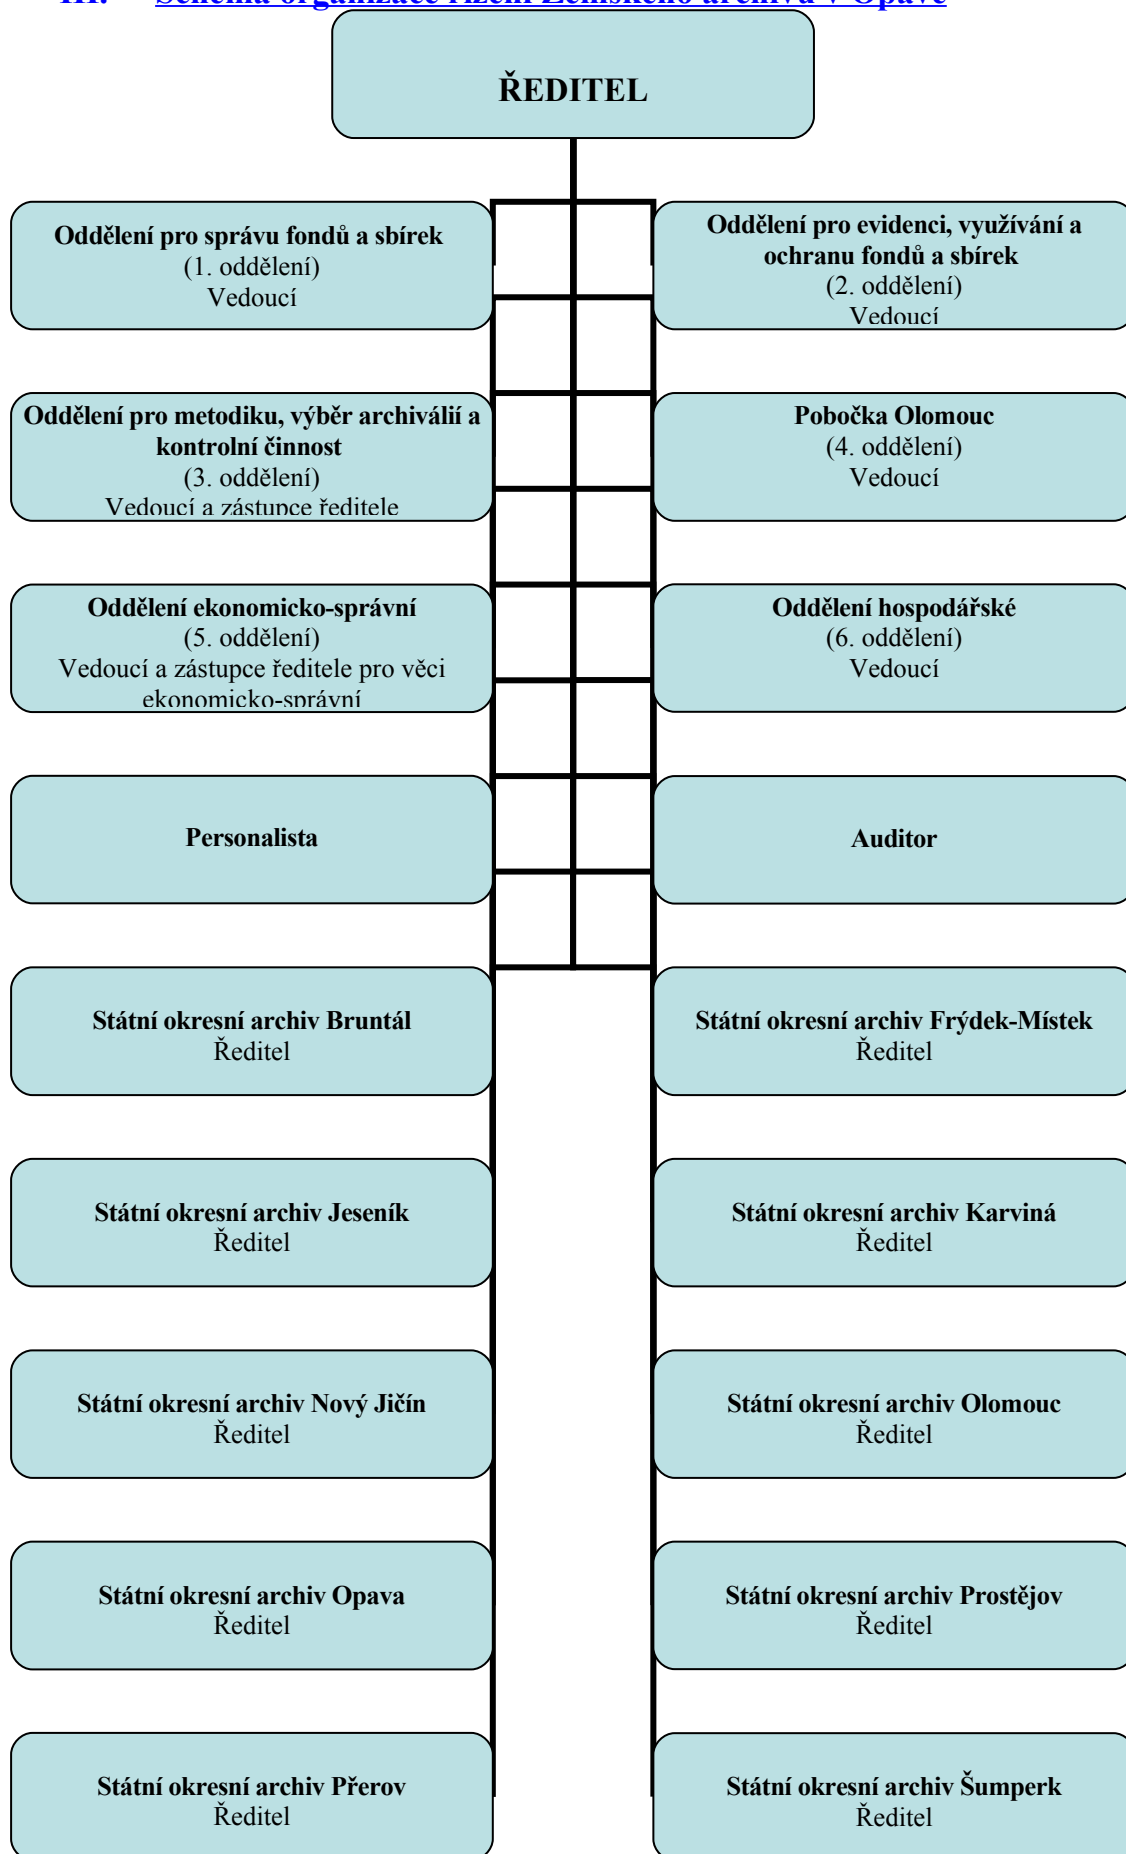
III. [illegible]

ŘEDITEL

Oddělení pro správu fondů a sbírek
(1. oddělení)
Vedoucí

Oddělení pro evidenci, využívání a ochranu fondů a sbírek
(2. oddělení)
Vedoucí

Oddělení pro metodiku, výběr archiválií a kontrolní činnost
(3. oddělení)
Vedoucí a zástupce ředitele

Pobočka Olomouc
(4. oddělení)
Vedoucí

Oddělení ekonomicko-správní
(5. oddělení)
Vedoucí a zástupce ředitele pro věci ekonomicko-správní

Oddělení hospodářské
(6. oddělení)
Vedoucí

Personalista

Auditor

Státní okresní archiv Bruntál
Ředitel

Státní okresní archiv Frýdek-Místek
Ředitel

Státní okresní archiv Jeseník
Ředitel

Státní okresní archiv Karviná
Ředitel

Státní okresní archiv Nový Jičín
Ředitel

Státní okresní archiv Olomouc
Ředitel

Státní okresní archiv Opava
Ředitel

Státní okresní archiv Prostějov
Ředitel

Státní okresní archiv Přerov
Ředitel

Státní okresní archiv Šumperk
Ředitel